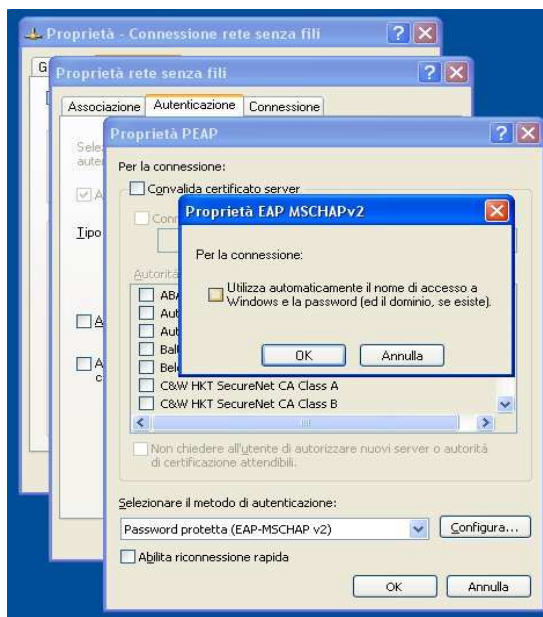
Proprietà - Connessione rete senza fili

G

Proprietà rete senza fili

Associazione | Autenticazione | Connessione

Sele
aute

A

Tipo

A

A
c

Proprietà PEAP

Per la connessione:

Convalida certificato server

Conn

Autorità

ABA
Aut
Aut
Balt
Bel
C&W HKT SecureNet CA Class A
C&W HKT SecureNet CA Class B

Non chiedere all'utente di autorizzare nuovi server o autorità di certificazione attendibili.

Selezionare il metodo di autenticazione:

Password protetta (EAP-MSCHAP v2)

Configura...

Abilita riconnessione rapida

OK

Annulla

Proprietà EAP MSCHAPv2

Per la connessione:

Utilizza automaticamente il nome di accesso a Windows e la password (ed il dominio, se esiste).

OK

Annulla